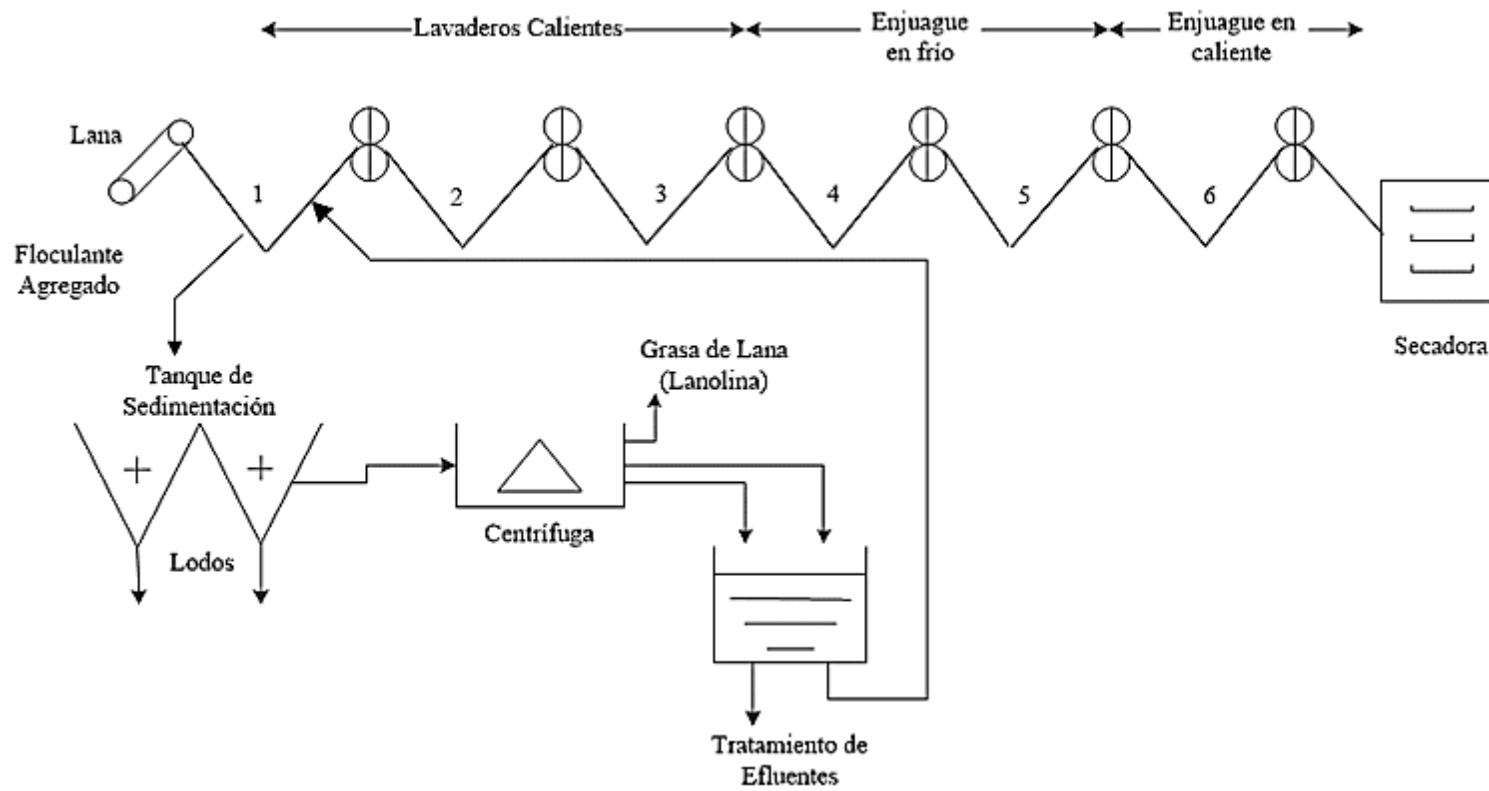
Lavaderos Calientes

Enjuague en frío

Enjuague en caliente

Lana

1

2

3

4

5

6

Floculante Agregado

Secadora

Grasa de Lana (Lanolina)

Tanque de Sedimentación

Centrífuga

Lodos

Tratamiento de Efluentes